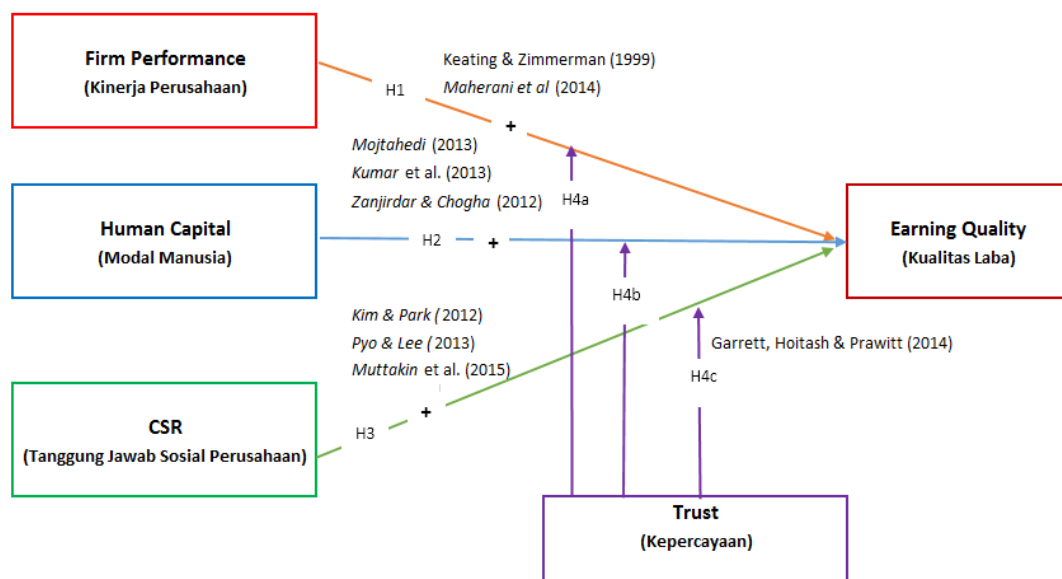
Firm Performance
(Kinerja Perusahaan)

Keating & Zimmerman (1999)
Maherani et al (2014)

H1

+

Mojtahedi (2013)
Kumar et al. (2013)
Zanjirdar & Chogha (2012)

H4a

Human Capital
(Modal Manusia)

H2

+

Earning Quality
(Kualitas Laba)

H4b

Kim & Park ( 2012)
Pyo & Lee ( 2013)
Muttakin et al. (2015)

Garrett, Hoitash & Prawitt (2014)

H4c

CSR
(Tanggung Jawab Sosial Perusahaan)

+

H3

Trust
(Kepercayaan)